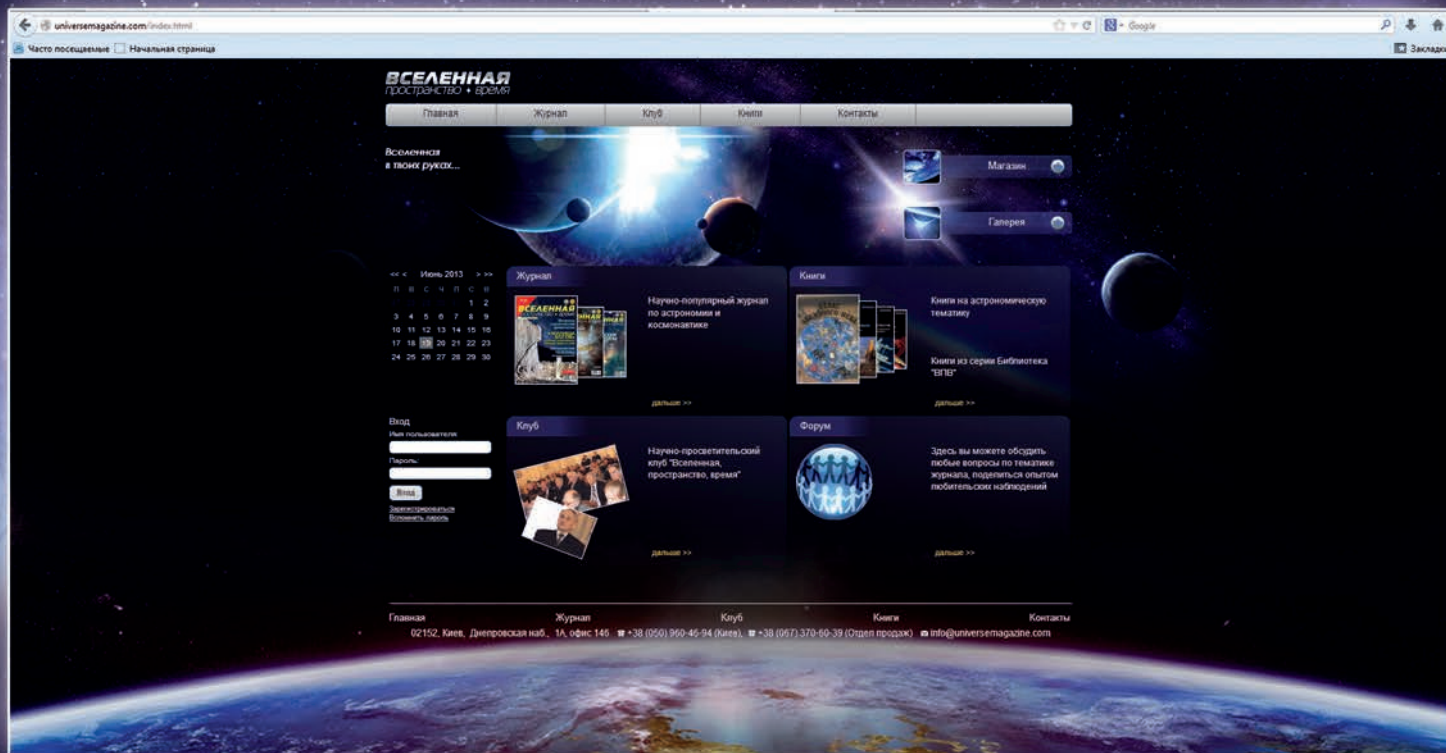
universemagazine.com/index.html

Google

Часто посещаемые Начальная страница

Закладки

ВСЕЛЕННАЯ
пространство + время

| Главная | Журнал | Клуб | Книги | Контакты |
|---|---|---|---|---|

Вселенная
в твоих руках...

Магазин

Галерея

<< < Июнь 2013 > >>

| п | в | с | ч | п | с | в |
|---|---|---|---|---|---|---|
| | | | | | 1 | 2 |
| 3 | 4 | 5 | 6 | 7 | 8 | 9 |
| 10 | 11 | 12 | 13 | 14 | 15 | 16 |
| 17 | 18 | 19 | 20 | 21 | 22 | 23 |
| 24 | 25 | 26 | 27 | 28 | 29 | 30 |

Журнал

Научно-популярный журнал по астрономии и космонавтике

дальше >>

Книги

Книги на астрономическую тематику

Книги из серии Библиотека "ВПВ"

дальше >>

Вход
Имя пользователя
Пароль
Вход
Зарегистрироваться
Вспомнить пароль

Клуб

Научно-просветительский клуб "Вселенная, пространство, время"

дальше >>

Форум

Здесь вы можете обсудить любые вопросы по тематике журнала, поделиться опытом любительских наблюдений

дальше >>

Главная Журнал Клуб Книги Контакты

02152, Киев, Днепровская наб., 1А, офис 146 +38 (050) 960-46-94 (Киев), +38 (067) 370-60-39 (Отдел продаж) info@universemagazine.com